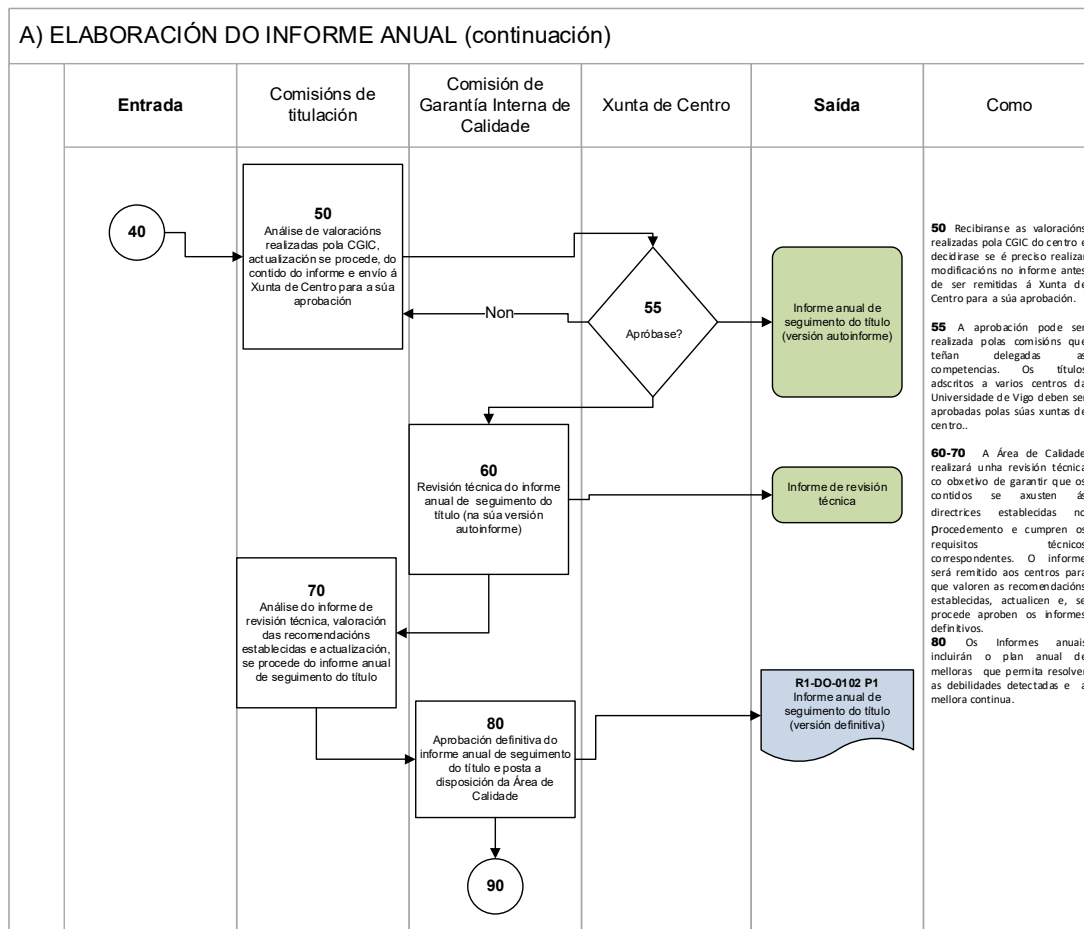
A) ELABORACIÓN DO INFORME ANUAL (continuación)

| Entrada | Comisións de titulación | Comisión de Garantía Interna de Calidade | Xunta de Centro | Saída | Como |
|---|---|---|---|---|---|

40

50
Análise de valoracións realizadas pola CGIC, actualización se procede, do contido do informe e envío á Xunta de Centro para a súa aprobación

55
Apróbase?

Non

Informe anual de seguimento do título (versión autoinforme)

60
Revisión técnica do informe anual de seguimento do título (na súa versión autoinforme)

Informe de revisión técnica

70
Análise do informe de revisión técnica, valoración das recomendacións establecidas e actualización, se procede do informe anual de seguimento do título

80
Aprobación definitiva do informe anual de seguimento do título e posta a disposición da Área de Calidade

R1-DO-0102 P1
Informe anual de seguimento do título (versión definitiva)

90

50 Recibiranse as valoracións realizadas pola CGIC do centro e decidirase se é preciso realiza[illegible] modificacións no informe antes de ser remitidas á Xunta de Centro para a súa aprobación.

55 A aprobación pode ser realizada polas comisións que teñan delegadas as competencias. Os títulos adscritos a varios centros da Universidade de Vigo deben ser aprobadas polas súas xuntas de centro..

60-70 A Área de Calidade realizará unha revisión técnica co obxetivo de garantir que os contidos se axusten ás directrices establecidas no Procedemento e cumpren os requisitos técnicos correspondentes. O informe será remitido aos centros para que valoren as recomendacións establecidas, actualicen e, se procede aproben os informes definitivos.
80 Os Informes anuais incluirán o plan anual de melloras que permita resolver as debilidades detectadas e a mellora continua.